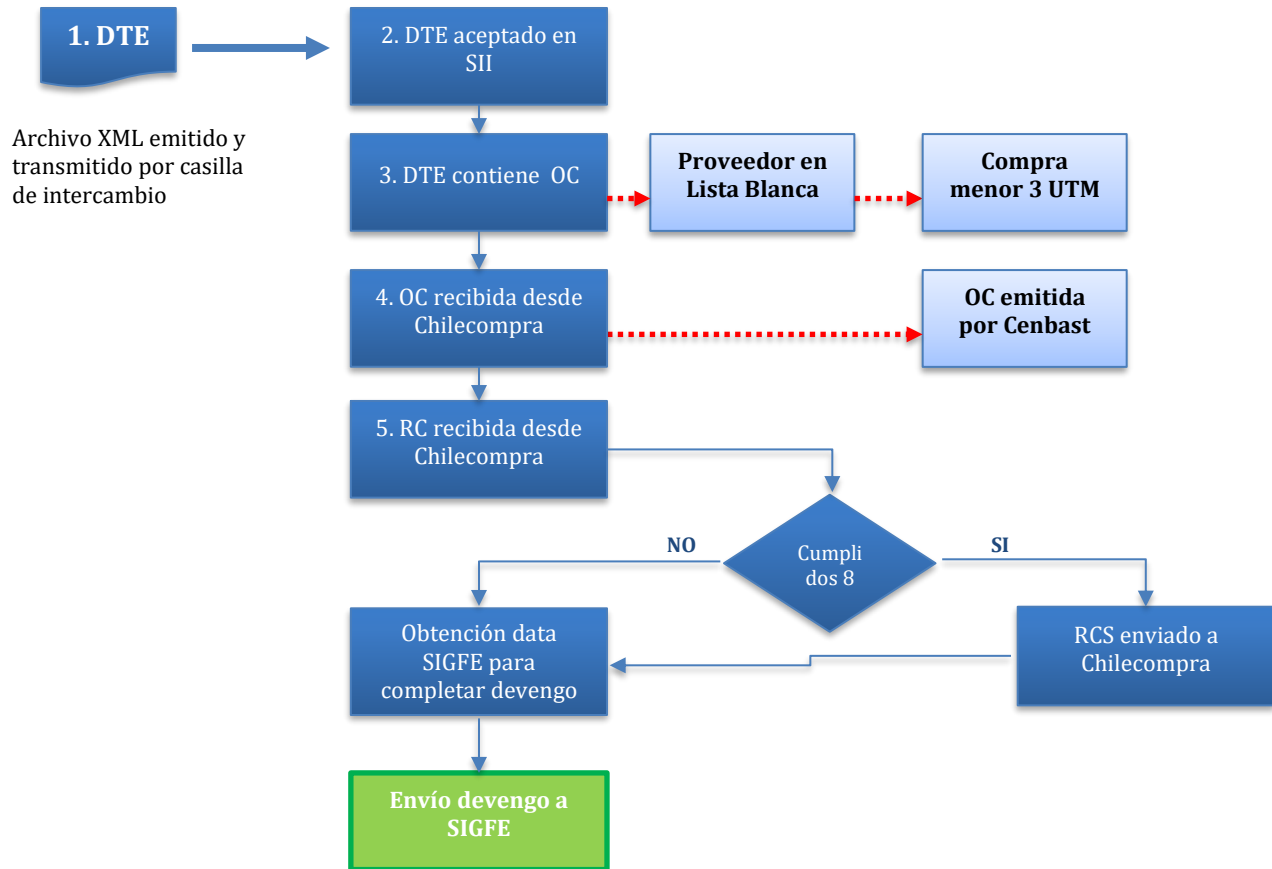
1. DTE

Archivo XML emitido y transmitido por casilla de intercambio

2. DTE aceptado en SII

3. DTE contiene OC

Proveedor en Lista Blanca

Compra menor 3 UTM

4. OC recibida desde Chilecompra

OC emitida por Cenbast

5. RC recibida desde Chilecompra

NO

Cumpli dos 8

SI

Obtención data SIGFE para completar devengo

RCS enviado a Chilecompra

Envío devengo a SIGFE